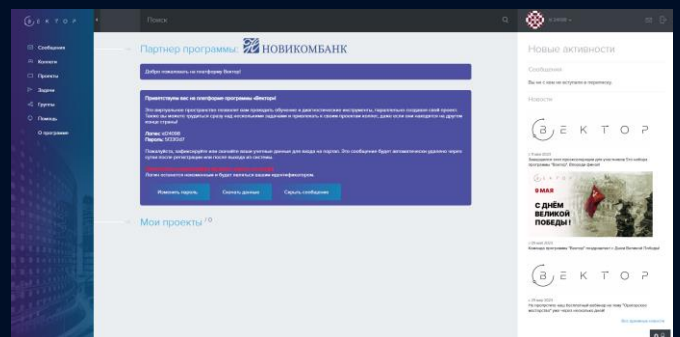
ВЕКТОР

Поиск

Сообщения
Контакты
Проекты
Задачи
Группы
Помощь
О программе

Партнер программы: НОВИКОМБАНК

Добро пожаловать на платформу Вектор!

Приветствуем вас на платформе программы «Вектор»!

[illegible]

Логин: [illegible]
Пароль: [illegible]

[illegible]

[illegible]

Изменить пароль
Скачать данные
Скрыть сообщение

Мои проекты

Новые активности

Сообщения

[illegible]

Новости

ВЕКТОР

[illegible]

9 МАЯ

С ДНЁМ ВЕЛИКОЙ ПОБЕДЫ!

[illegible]

ВЕКТОР

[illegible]

Все новости